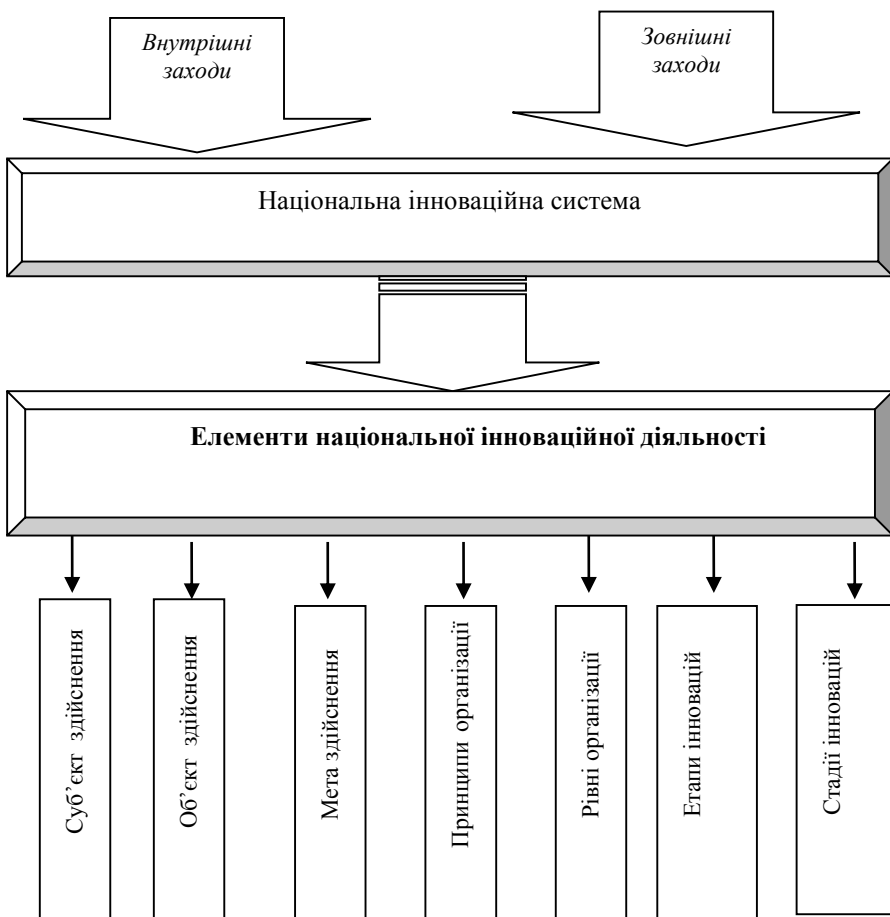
Внутрішні заходи

Зовнішні заходи

Національна інноваційна система

Елементи національної інноваційної діяльності

Суб'єкт здійснення

Об'єкт здійснення

Мета здійснення

Принципи організації

Рівні організації

Етапи інновацій

Стадії інновацій